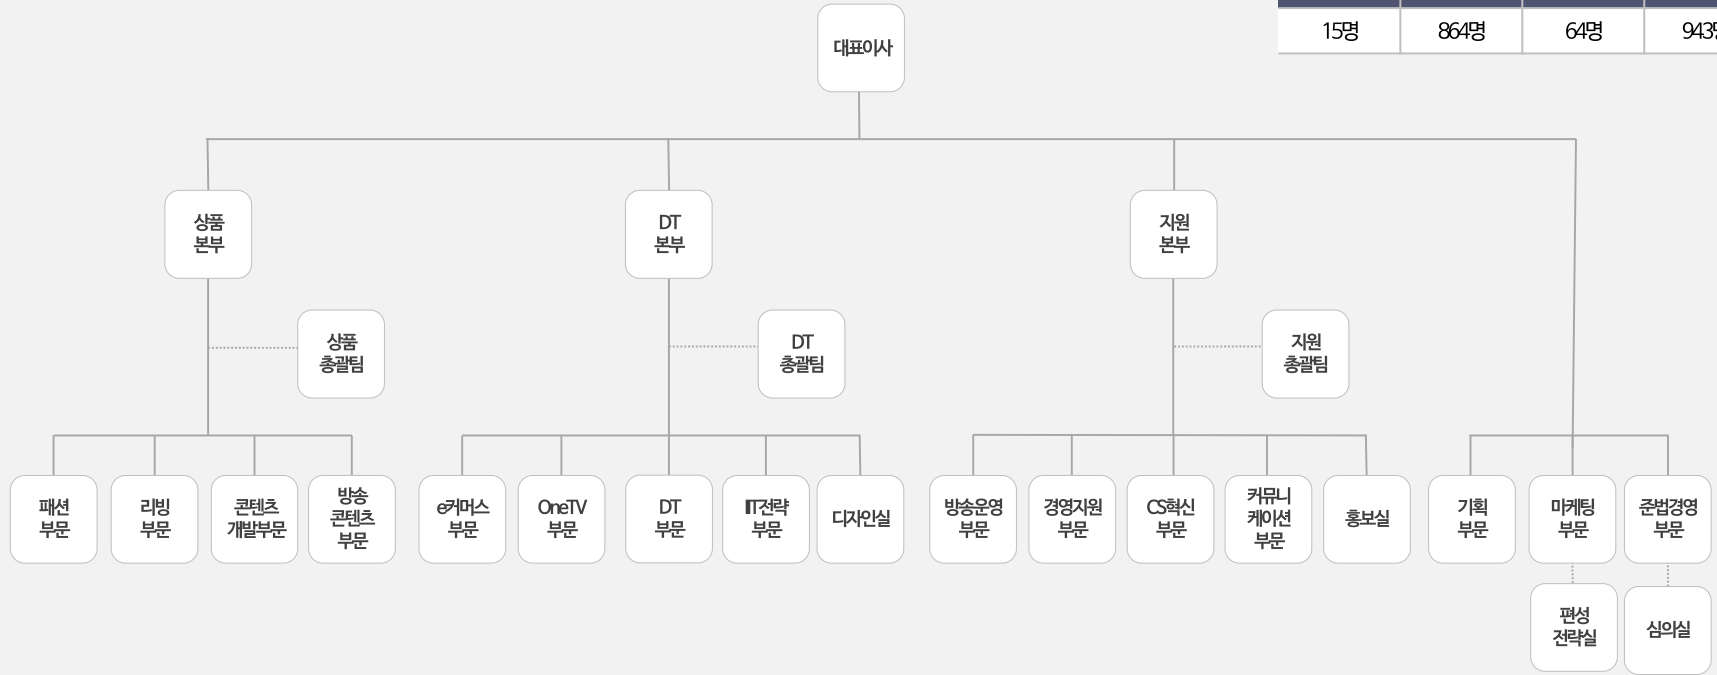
| 15명 | 864명 | 64명 | 943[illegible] |
|---|---|---|---|

대표이사

상품 본부

상품 총괄팀

패션 부문

리빙 부문

콘텐츠 개발부문

방송 콘텐츠 부문

DT 본부

DT 총괄팀

e커머스 부문

OneTV 부문

DT 부문

IT전략 부문

디자인실

지원 본부

지원 총괄팀

방송운영 부문

경영지원 부문

CS혁신 부문

커뮤니 케이션 부문

홍보실

기획 부문

마케팅 부문

편성 전략실

준법경영 부문

심의실